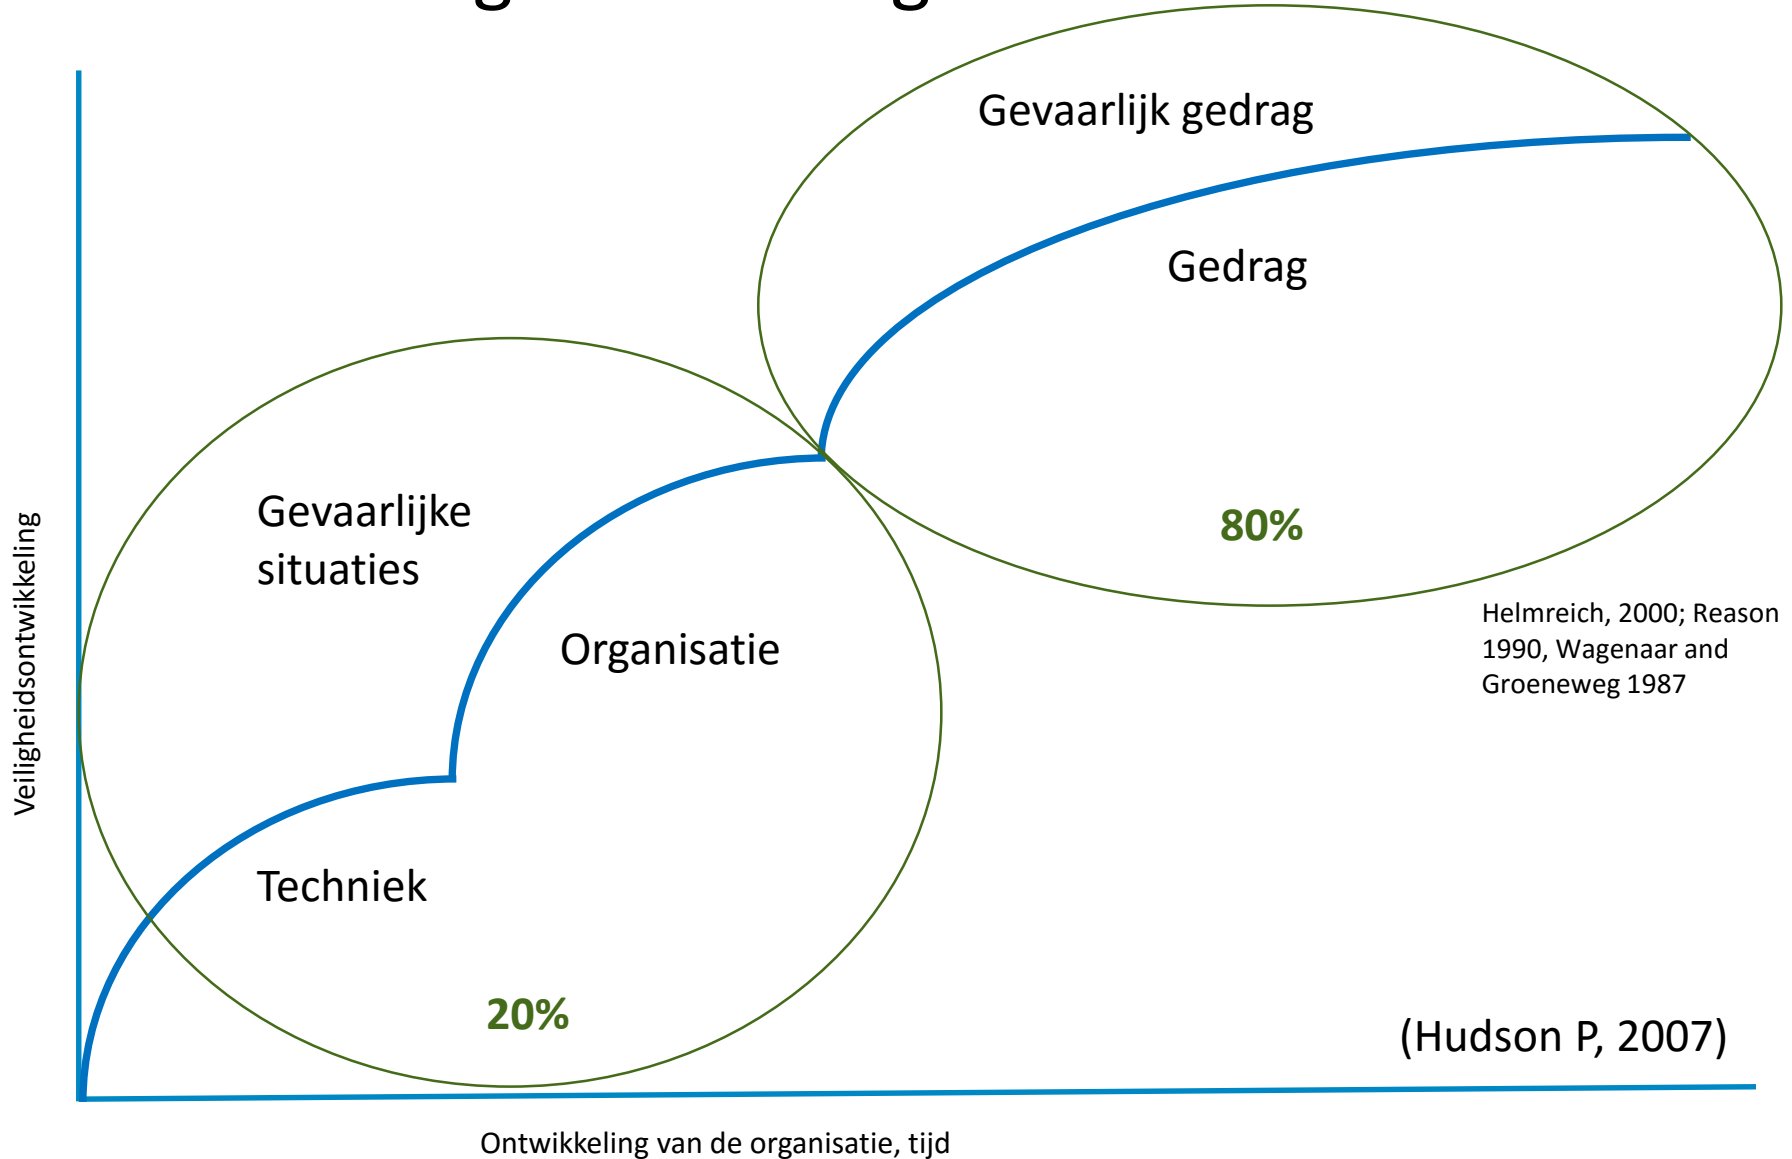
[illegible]

Gevaarlijk gedrag

Gedrag

80%

Helmreich, 2000; Reason 1990, Wagenaar and Groeneweg 1987

Gevaarlijke situaties

Organisatie

Techniek

20%

(Hudson P, 2007)

Veiligheidsontwikkeling

Ontwikkeling van de organisatie, tijd